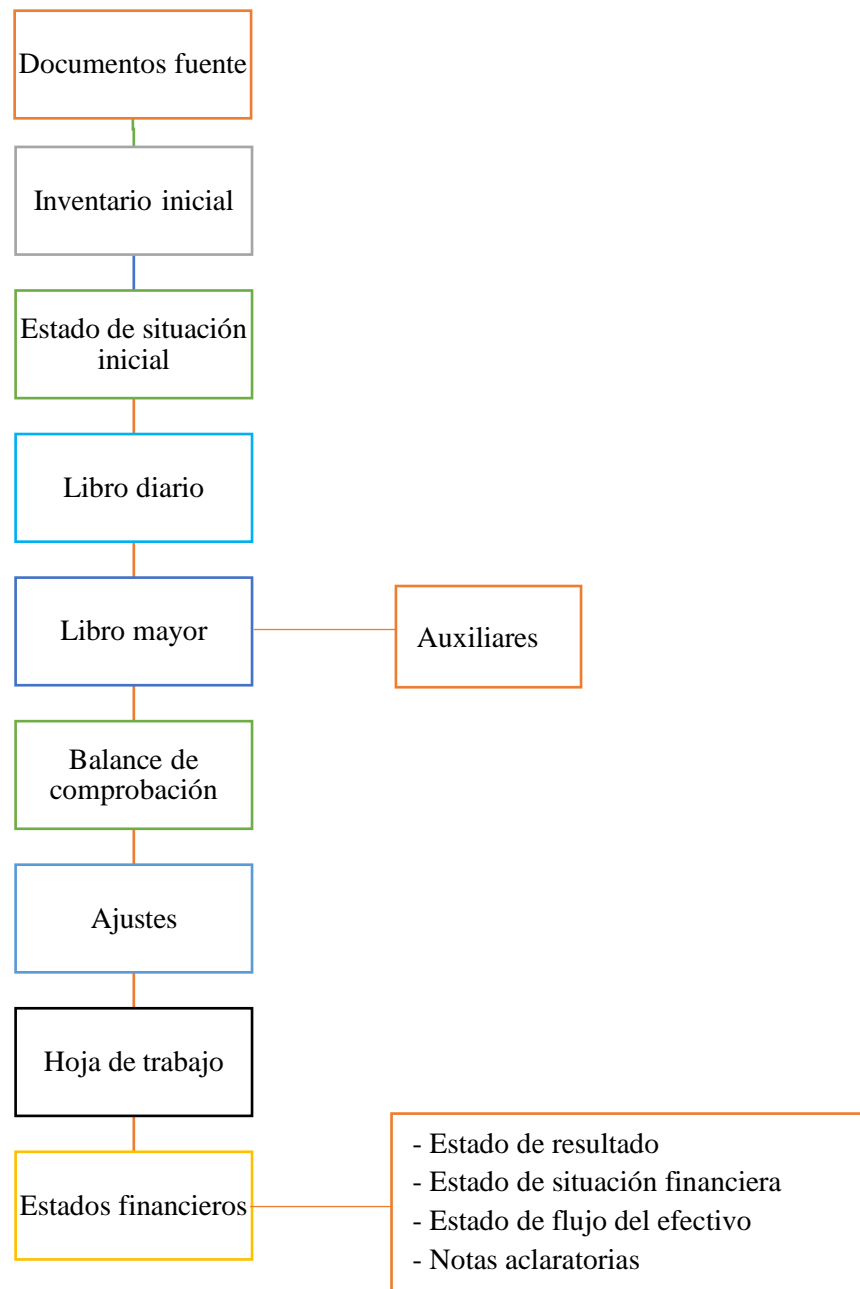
Documentos fuente

Inventario inicial

Estado de situación inicial

Libro diario

Libro mayor

Auxiliares

Balance de comprobación

Ajustes

Hoja de trabajo

Estados financieros

- Estado de resultado
- Estado de situación financiera
- Estado de flujo del efectivo
- Notas aclaratorias